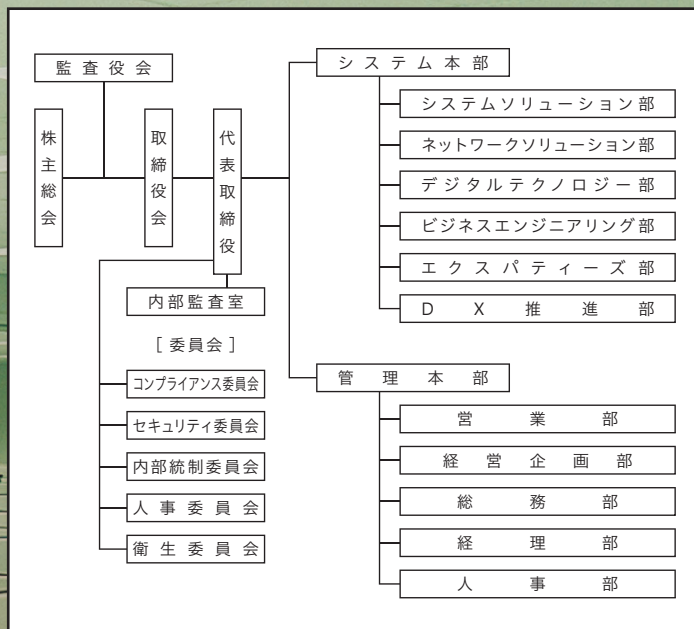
監査役会

株主総会

取締役会

代表取締役

内部監査室

[ 委員会 ]

コンプライアンス委員会

セキュリティ委員会

内部統制委員会

人事委員会

衛生委員会

システム本部

システムソリューション部

ネットワークソリューション部

デジタルテクノロジー部

ビジネスエンジニアリング部

エクスパティーズ部

DX推進部

管理本部

営業部

経営企画部

総務部

経理部

人事部